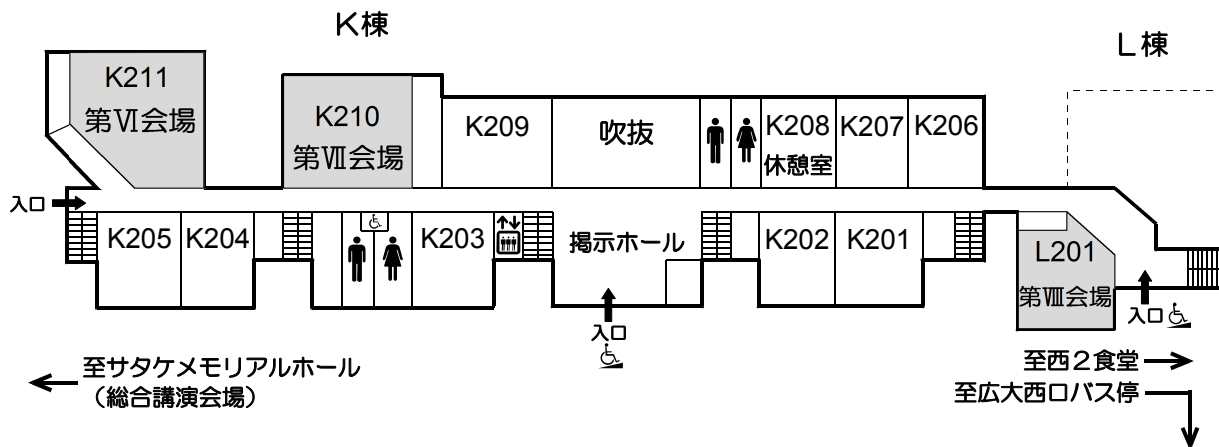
K棟

L棟

K211
第Ⅵ会場

K210
第Ⅶ会場

K209

吹抜

K208
休憩室

K207

K206

入口

K205

K204

K203

掲示ホール

K202

K201

L201
第Ⅷ会場

入口

入口

至サタケメモリアルホール
（総合講演会場）

至西２食堂

至広大西口バス停